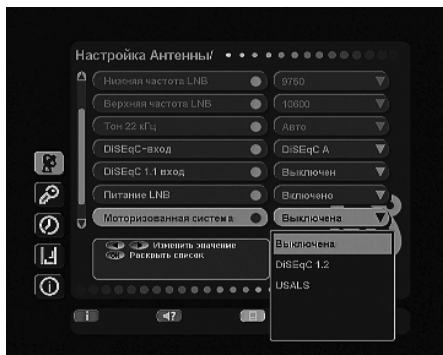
Настройка Антенны/

| | |
|---|---|
| Низкая частота LNB | 9750 |
| Верхняя частота LNB | 10600 |
| Тон 22 кГц | Авто |
| DiSEqC-вход | DiSEqC A |
| DiSEqC 1.1 вход | Выключен |
| Питание LNB | Включено |
| Моторизованная система | Выключена |

Изменить значение
Раскрыть список

Выключена
DiSEqC 1.2
USALS